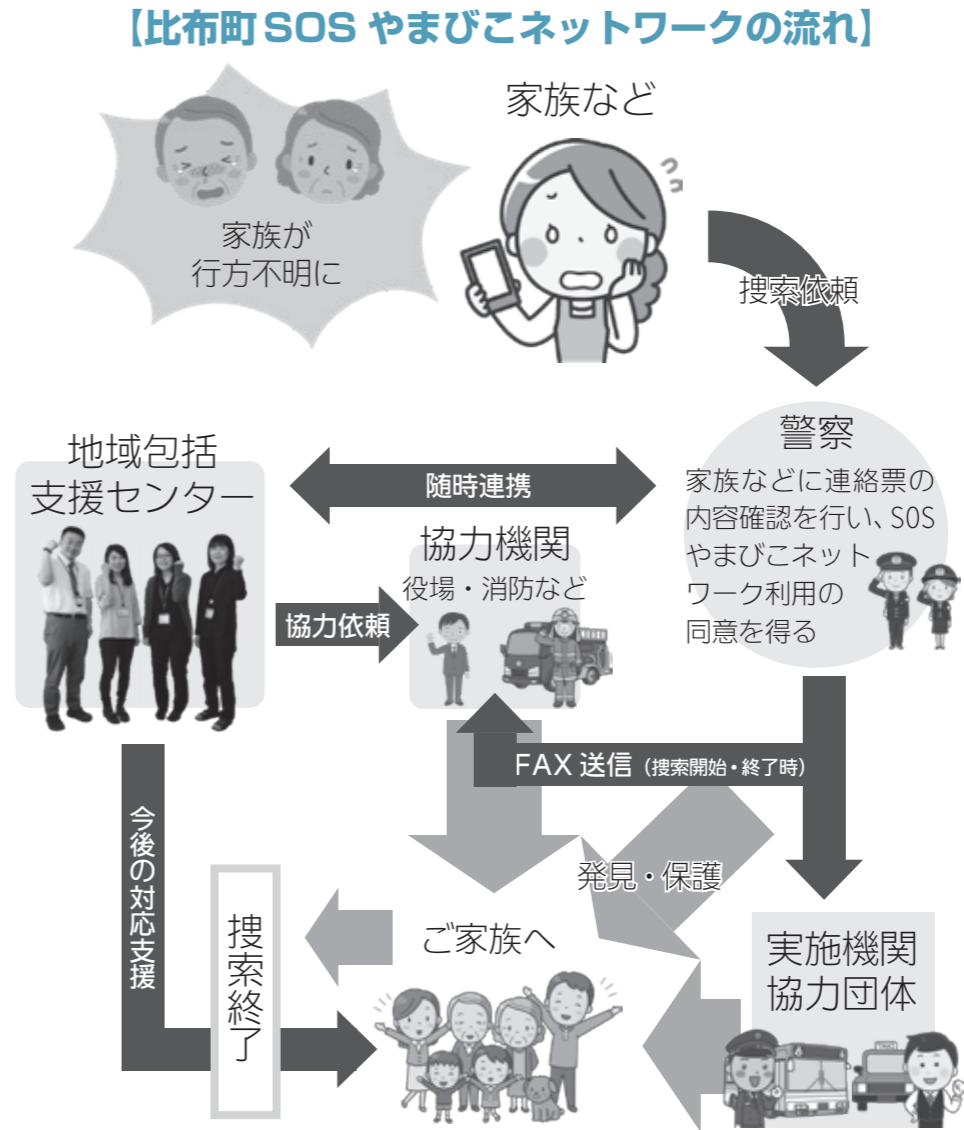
【比布町SOS やまびこネットワークの流れ】

家族など

家族が
行方不明に

捜索依頼

警察
家族などに連絡票の内容確認を行い、SOSやまびこネットワーク利用の同意を得る

地域包括
支援センター

随時連携

協力機関
役場・消防など

協力依頼

FAX 送信（捜索開始・終了時）

発見・保護

今後の対応支援

捜索終了

ご家族へ

実施機関
協力団体